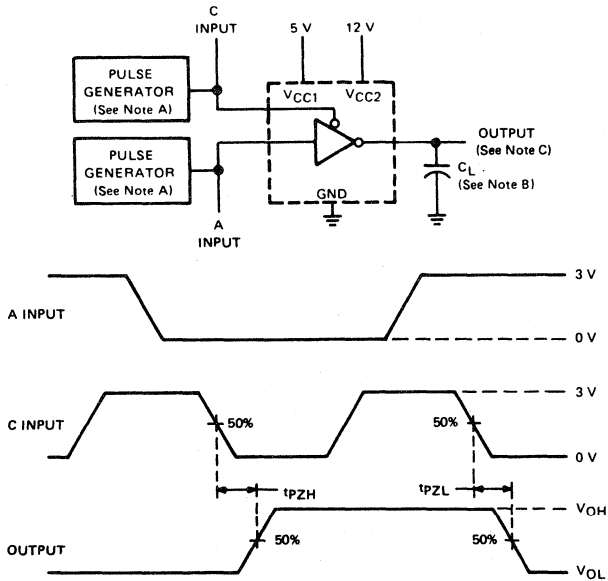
C INPUT

5 V

12 V

PULSE GENERATOR (See Note A)

$V_{CC1}$

$V_{CC2}$

PULSE GENERATOR (See Note A)

OUTPUT (See Note C)

$C_L$ (See Note B)

GND

A INPUT

3 V

A INPUT

0 V

3 V

C INPUT

50%

50%

0 V

$t_{PZH}$

$t_{PZL}$

$V_{OH}$

OUTPUT

50%

50%

$V_{OL}$